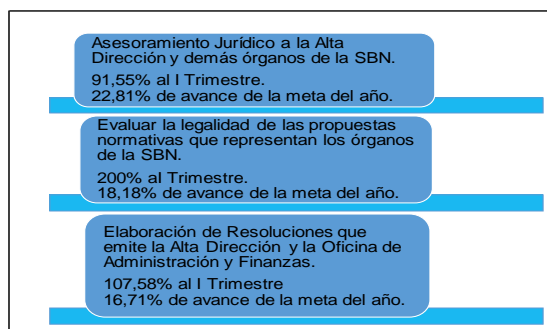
Asesoramiento Jurídico a la Alta Dirección y demás órganos de la SBN.

91,55% al I Trimestre.
22,81% de avance de la meta del año.

Evaluar la legalidad de las propuestas normativas que representan los órganos de la SBN.

200% al Trimestre.
18,18% de avance de la meta del año.

Elaboración de Resoluciones que emite la Alta Dirección y la Oficina de Administración y Finanzas.

107,58% al I Trimestre
16,71% de avance de la meta del año.